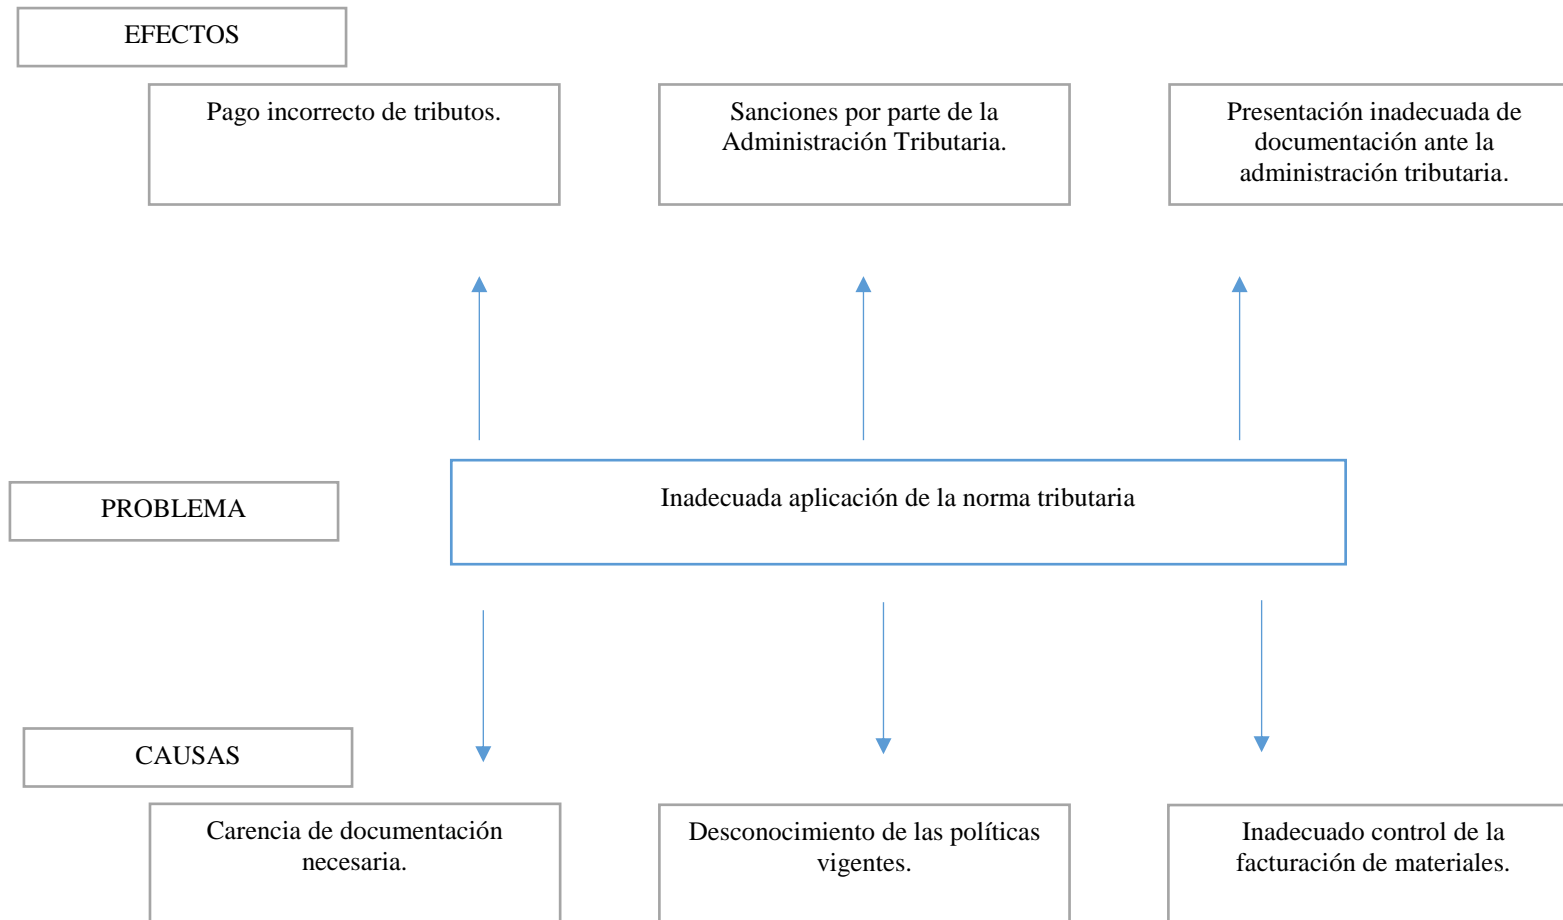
EFECTOS

Pago incorrecto de tributos.

Sanciones por parte de la Administración Tributaria.

Presentación inadecuada de documentación ante la administración tributaria.

PROBLEMA

Inadecuada aplicación de la norma tributaria

CAUSAS

Carencia de documentación necesaria.

Desconocimiento de las políticas vigentes.

Inadecuado control de la facturación de materiales.